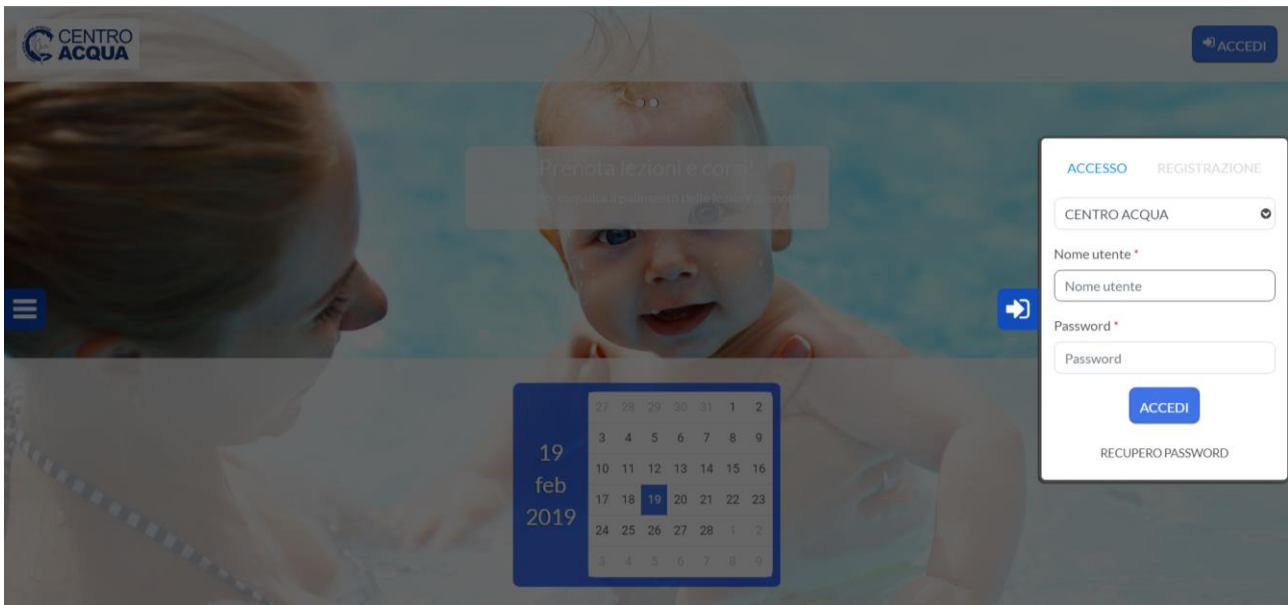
CENTRO ACQUA

ACCEDI

Prenota lezioni e corsi!

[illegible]

ACCESSO REGISTRAZIONE

CENTRO ACQUA

Nome utente *

Nome utente

Password *

Password

ACCEDI

RECUPERO PASSWORD

19
feb
2019

| | | | | | | |
|---|---|---|---|---|---|---|
| 27 | 28 | 29 | 30 | 31 | 1 | 2 |
| 3 | 4 | 5 | 6 | 7 | 8 | 9 |
| 10 | 11 | 12 | 13 | 14 | 15 | 16 |
| 17 | 18 | 19 | 20 | 21 | 22 | 23 |
| 24 | 25 | 26 | 27 | 28 | 1 | 2 |
| 3 | 4 | 5 | 6 | 7 | 8 | 9 |